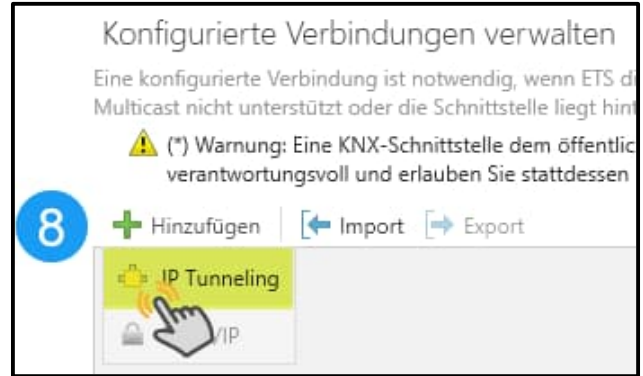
Konfigurierte Verbindungen verwalten

Eine konfigurierte Verbindung ist notwendig, wenn ETS d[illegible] Multicast nicht unterstützt oder die Schnittstelle liegt hint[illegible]

(*) Warnung: Eine KNX-Schnittstelle dem öffentlic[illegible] verantwortungsvoll und erlauben Sie stattdessen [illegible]

8

Hinzufügen | Import | Export

IP Tunneling

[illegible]VIP